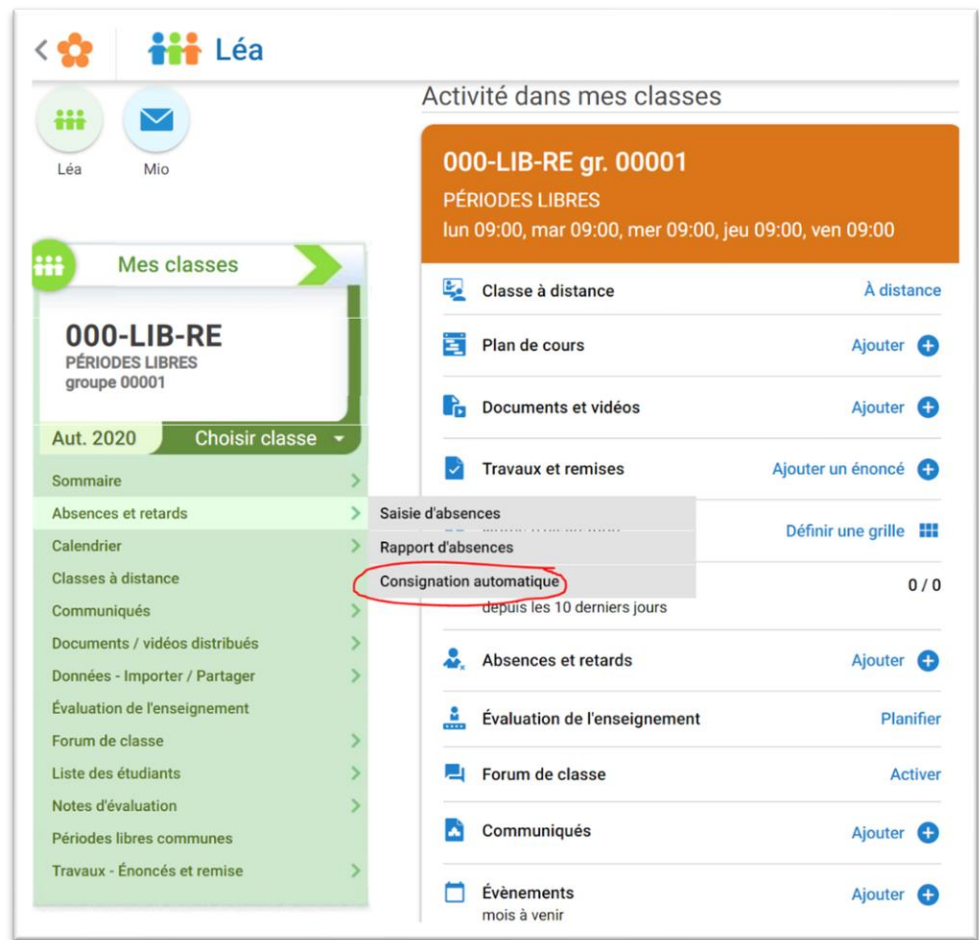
Léa

Léa
Mio

Mes classes

000-LIB-RE
PÉRIODES LIBRES
groupe 00001

Aut. 2020
Choisir classe

Sommaire
Absences et retards
Calendrier
Classes à distance
Communiqués
Documents / vidéos distribués
Données - Importer / Partager
Évaluation de l'enseignement
Forum de classe
Liste des étudiants
Notes d'évaluation
Périodes libres communes
Travaux - Énoncés et remise

Saisie d'absences
Rapport d'absences
Consignation automatique

Activité dans mes classes

000-LIB-RE gr. 00001
PÉRIODES LIBRES
lun 09:00, mar 09:00, mer 09:00, jeu 09:00, ven 09:00

Classe à distance — À distance
Plan de cours — Ajouter
Documents et vidéos — Ajouter
Travaux et remises — Ajouter un énoncé
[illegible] — Définir une grille
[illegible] 0 / 0
depuis les 10 derniers jours
Absences et retards — Ajouter
Évaluation de l'enseignement — Planifier
Forum de classe — Activer
Communiqués — Ajouter
Évènements — Ajouter
mois à venir